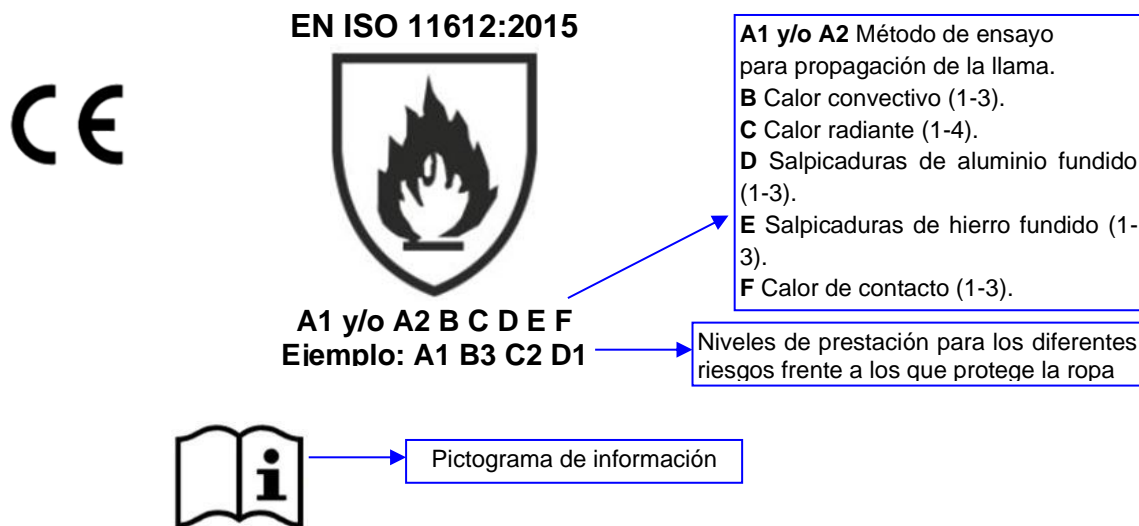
EN ISO 11612:2015

CE

A1 y/o A2 Método de ensayo para propagación de la llama.
B Calor convectivo (1-3).
C Calor radiante (1-4).
D Salpicaduras de aluminio fundido (1-3).
E Salpicaduras de hierro fundido (1-3).
F Calor de contacto (1-3).

A1 y/o A2 B C D E F
Ejemplo: A1 B3 C2 D1

Niveles de prestación para los diferentes riesgos frente a los que protege la ropa

Pictograma de información